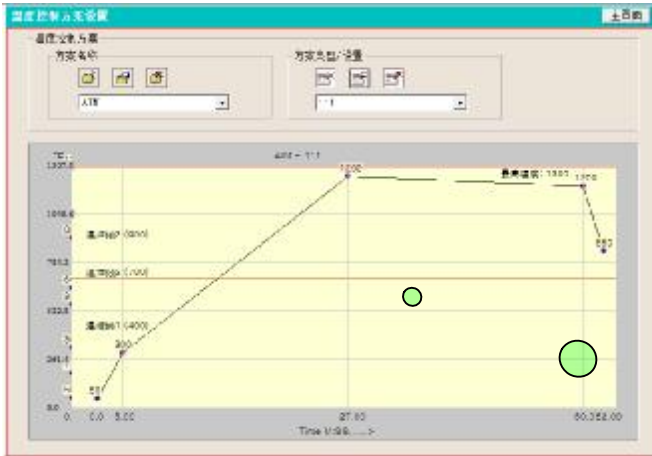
温度控制方案设置

上页面

温度控制方案

方案名称

方案类型设置

AT8

1

AT8 - 1 1

1300

最高温度: 1300

1300

883

温控段2 (800)

温控段3 (700)

温控段1 (400)

300

50

1300.0

1040.0

780.0

520.0

260.0

0.0

0

0.0

5.00

27.00

60.352.00

Time (/88......>

°C